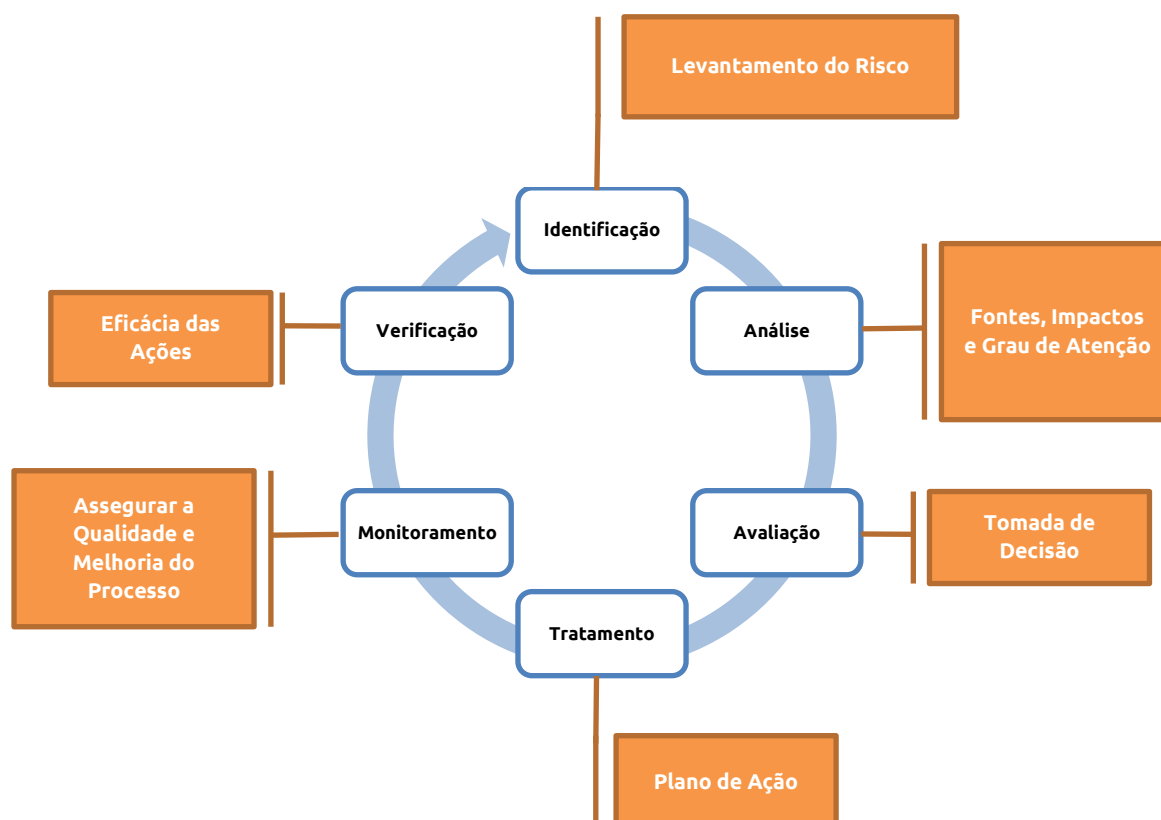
Levantamento do Risco

Identificação

Análise

Fontes, Impactos e Grau de Atenção

Avaliação

Tomada de Decisão

Tratamento

Plano de Ação

Monitoramento

Assegurar a Qualidade e Melhoria do Processo

Verificação

Eficácia das Ações